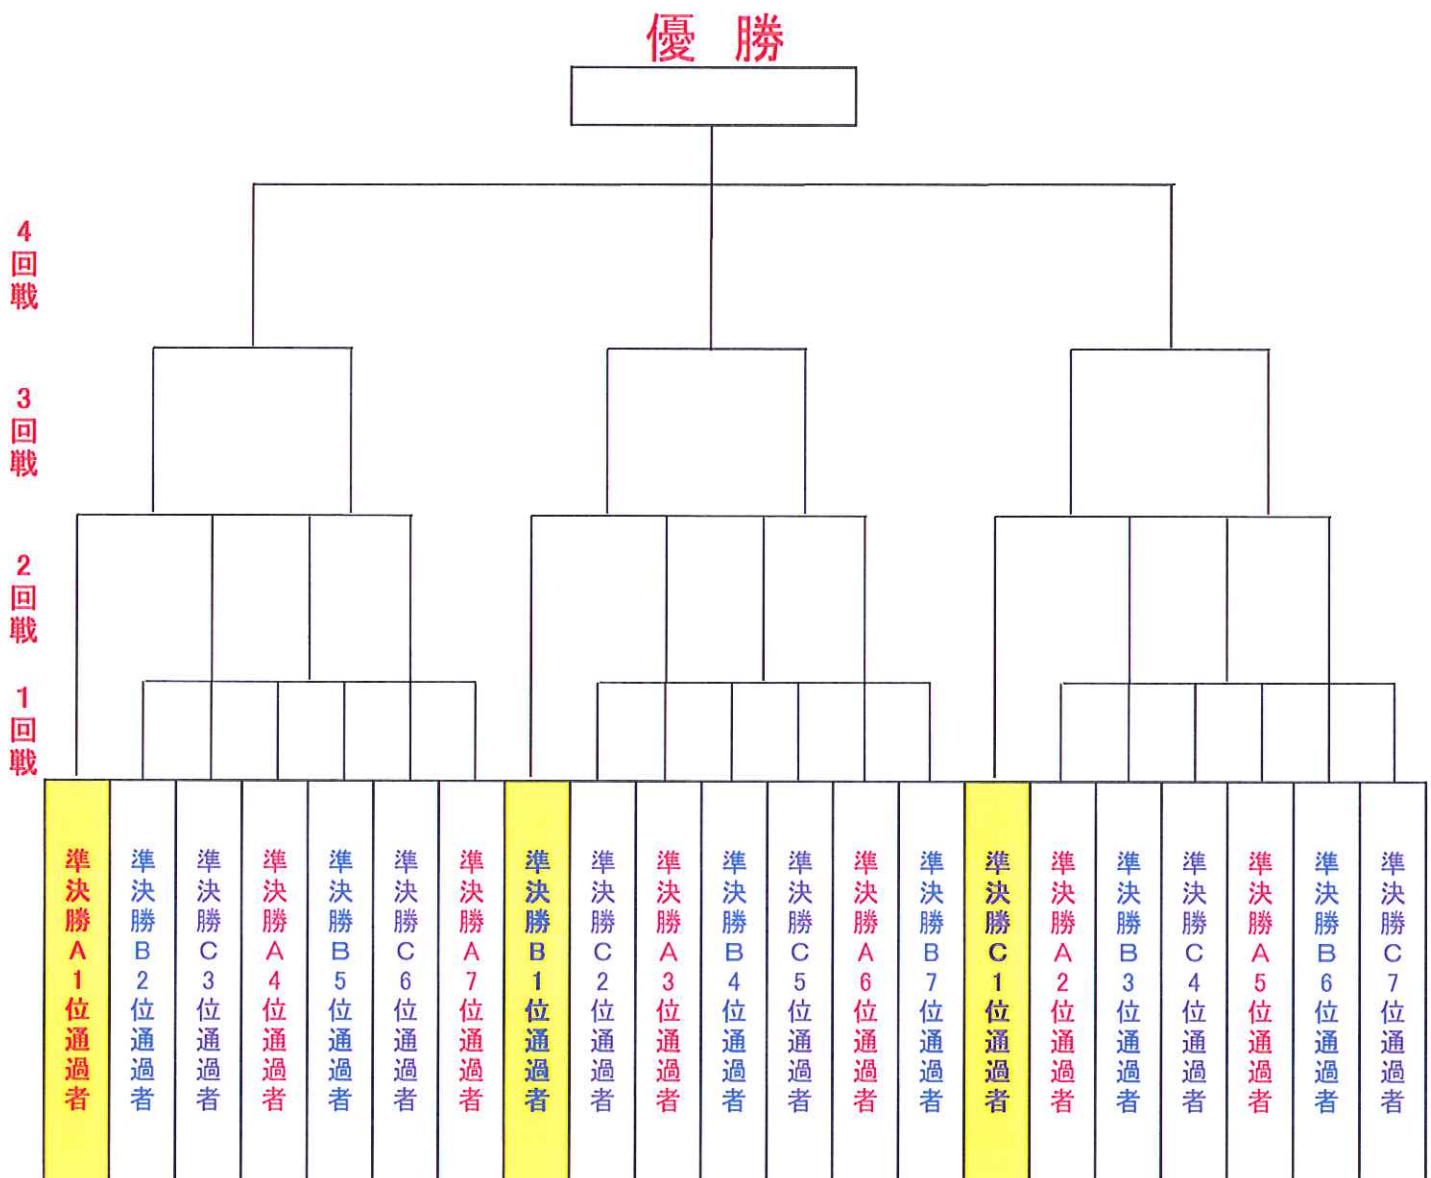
優　勝

4回戦

3回戦

2回戦

1回戦

| 準決勝A1位通過者 | 準決勝B2位通過者 | 準決勝C3位通過者 | 準決勝A4位通過者 | 準決勝B5位通過者 | 準決勝C6位通過者 | 準決勝A7位通過者 | 準決勝B1位通過者 | 準決勝C2位通過者 | 準決勝A3位通過者 | 準決勝B4位通過者 | 準決勝C5位通過者 | 準決勝A6位通過者 | 準決勝B7位通過者 | 準決勝C1位通過者 | 準決勝A2位通過者 | 準決勝B3位通過者 | 準決勝C4位通過者 | 準決勝A5位通過者 | 準決勝B6位通過者 | 準決勝C7位通過者 |
|---|---|---|---|---|---|---|---|---|---|---|---|---|---|---|---|---|---|---|---|---|